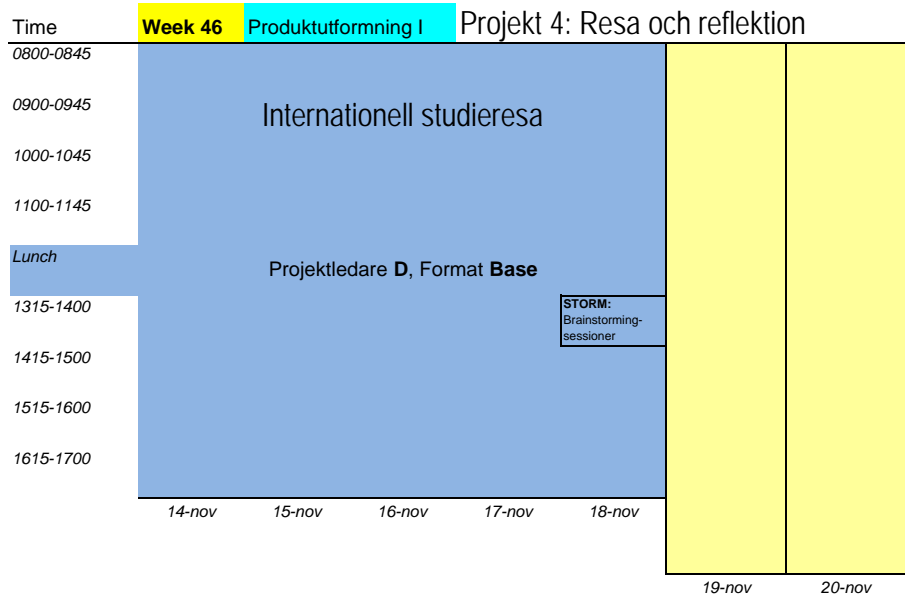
Time

Week 46

Produktutformning I

Projekt 4: Resa och reflektion

0800-0845

0900-0945

1000-1045

1100-1145

Lunch

1315-1400

1415-1500

1515-1600

1615-1700

Internationell studieresa

Projektledare **D**, Format **Base**

**STORM:** Brainstormingsessioner

14-nov

15-nov

16-nov

17-nov

18-nov

19-nov

20-nov